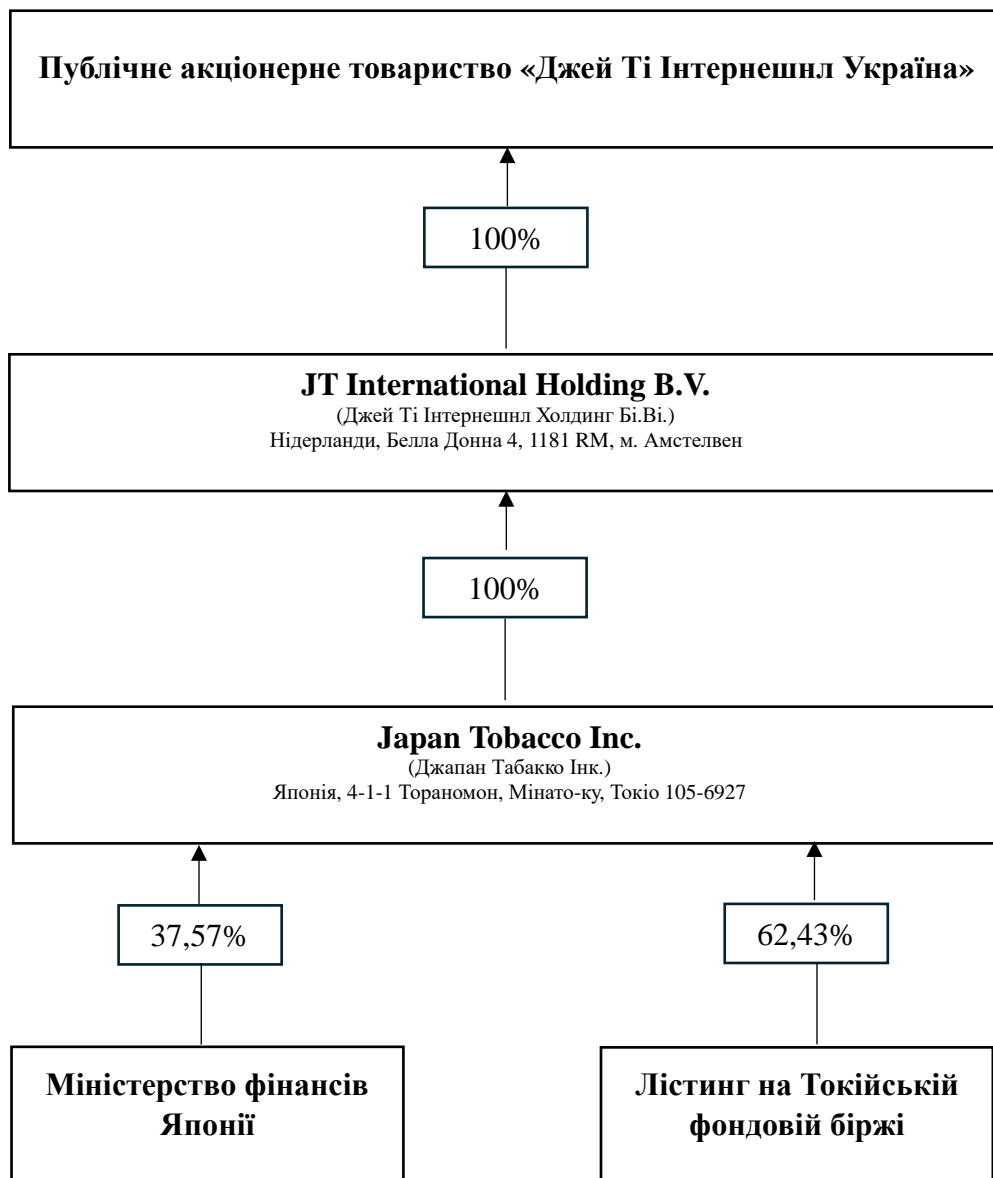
Публічне акціонерне товариство «Джей Ті Інтернешнл Україна»

100%

JT International Holding B.V.
(Джей Ті Інтернешнл Холдинг Бі.Ві.)
Нідерланди, Белла Донна 4, 1181 RM, м. Амстелвен

100%

Japan Tobacco Inc.
(Джапан Табакко Інк.)
Японія, 4-1-1 Тораномон, Мінато-ку, Токіо 105-6927

37,57%

62,43%

Міністерство фінансів Японії

Лістинг на Токійській фондовій біржі